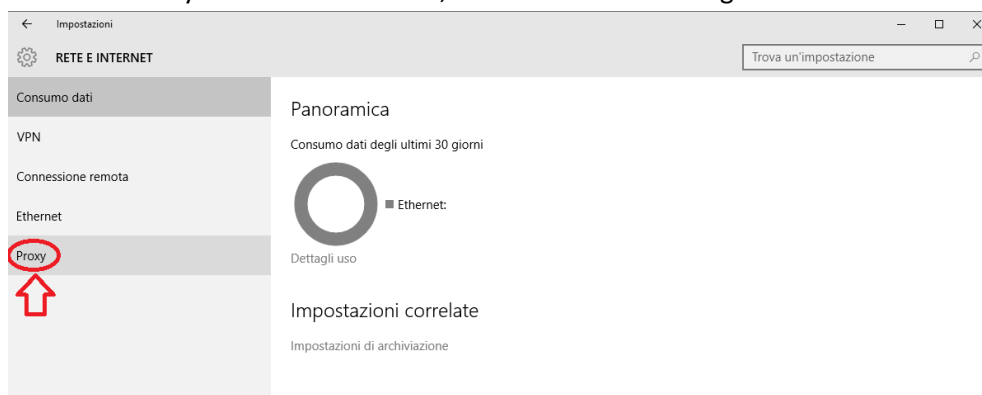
Impostazioni

RETE E INTERNET

Trova un'impostazione

Consumo dati

VPN

Connessione remota

Ethernet

Proxy

Panoramica

Consumo dati degli ultimi 30 giorni

Ethernet:

Dettagli uso

Impostazioni correlate

Impostazioni di archiviazione